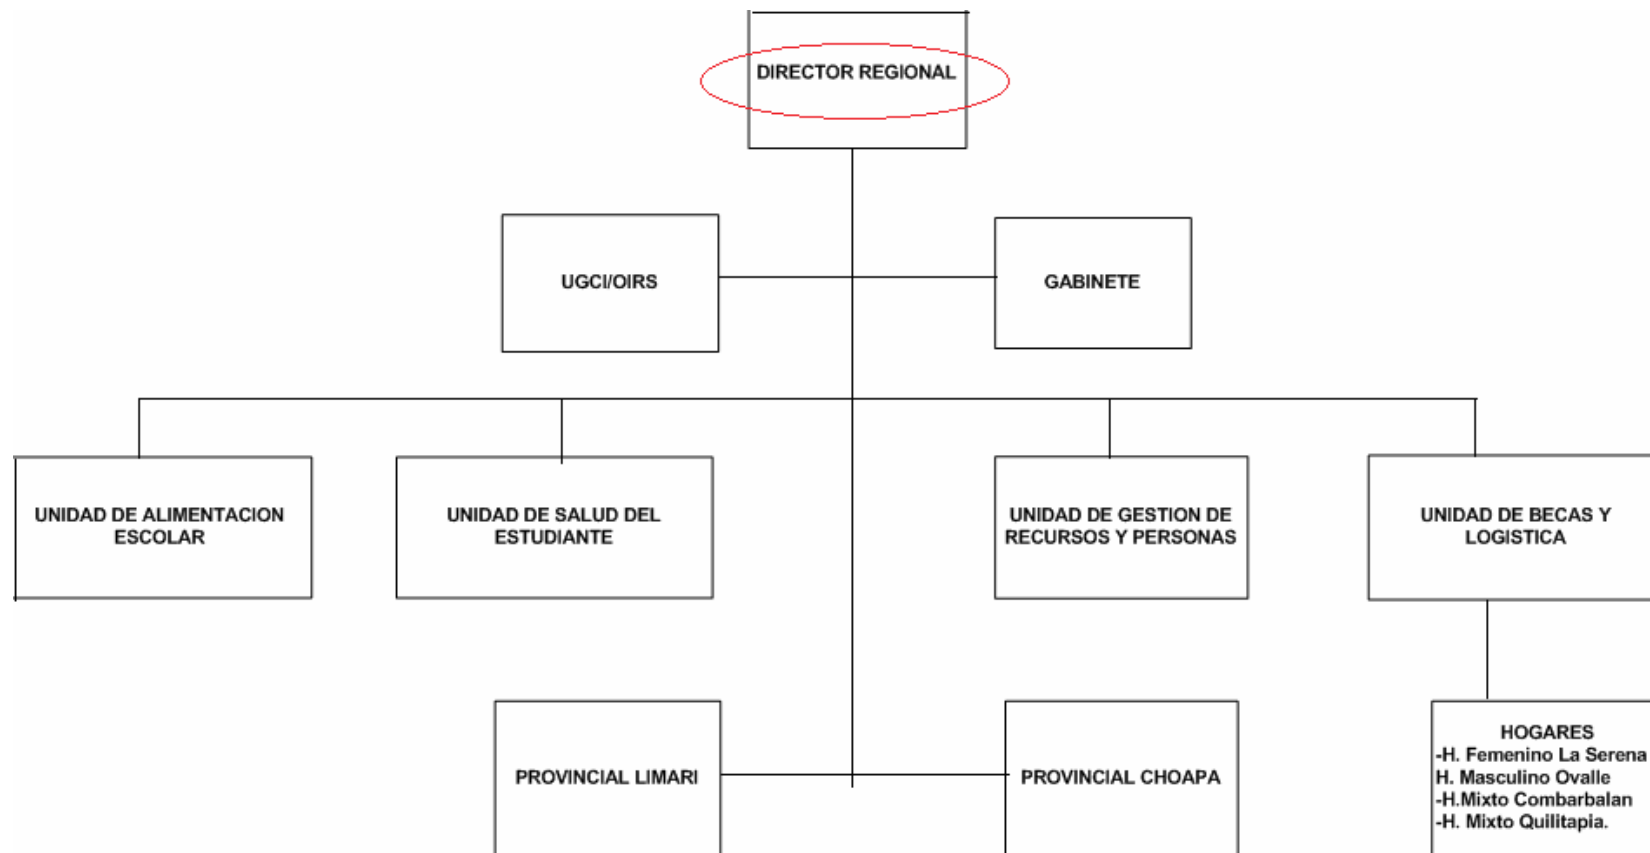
DIRECTOR REGIONAL

UGCI/OIRS

GABINETE

UNIDAD DE ALIMENTACION ESCOLAR

UNIDAD DE SALUD DEL ESTUDIANTE

UNIDAD DE GESTION DE RECURSOS Y PERSONAS

UNIDAD DE BECAS Y LOGISTICA

PROVINCIAL LIMARI

PROVINCIAL CHOAPA

HOGARES
-H. Femenino La Serena
H. Masculino Ovalle
-H.Mixto Combarbalan
-H. Mixto Quilitapia.